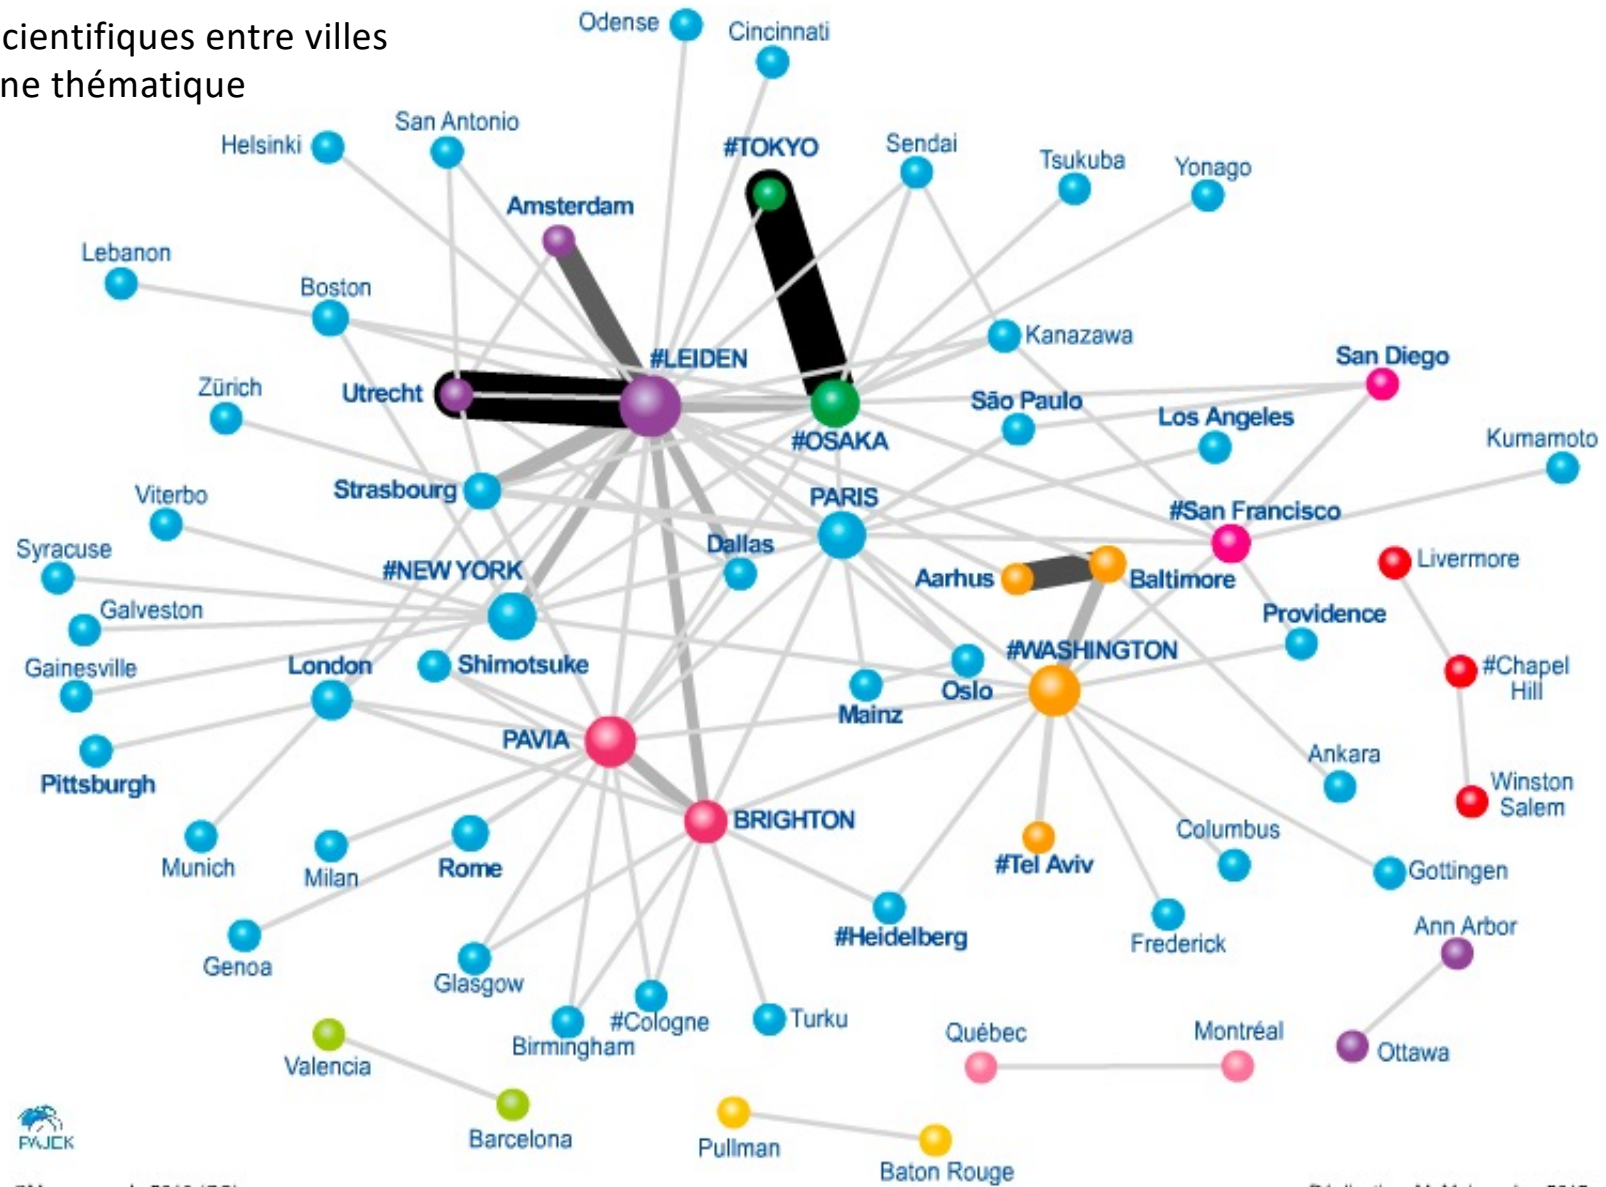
cientifiques entre villes
ne thématique

Odense
Cincinnati
Helsinki
San Antonio
#TOKYO
Sendai
Tsukuba
Yonago
Amsterdam
Lebanon
Boston
Kanazawa
#LEIDEN
San Diego
Zürich
Utrecht
São Paulo
Los Angeles
#OSAKA
Kumamoto
Viterbo
Strasbourg
PARIS
#San Francisco
Dallas
Syracuse
#NEW YORK
Aarhus
Baltimore
Livermore
Galveston
Providence
Gainesville
London
Shimotsuke
#WASHINGTON
#Chapel Hill
Oslo
Mainz
PAVIA
Pittsburgh
Ankara
Winston Salem
BRIGHTON
Columbus
Munich
Milan
Rome
#Tel Aviv
Gottingen
#Heidelberg
Frederick
Ann Arbor
Genoa
Glasgow
#Cologne
Turku
Québec
Montréal
Birmingham
Ottawa
Valencia
Barcelona
Pullman
Baton Rouge
PAJEK